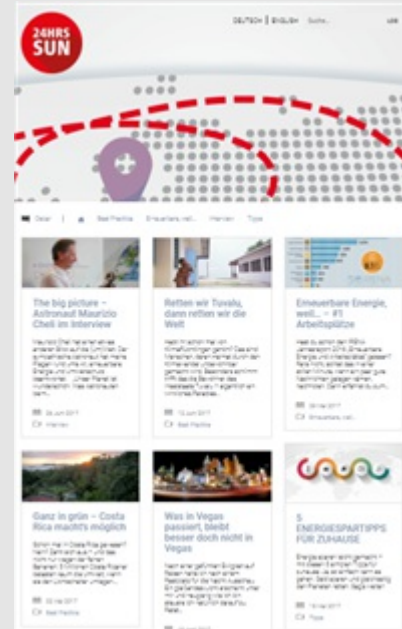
24HRS SUN

DEUTSCH | ENGLISH Suche...

Best Practice Erneuerbare Energie Interviews Tipps

The big picture – Astronaut Maurizio Cheli im Interview

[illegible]

Retten wir Tuvalu, dann retten wir die Welt

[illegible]

Erneuerbare Energie, well... – #1 Arbeitsplätze

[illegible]

Ganz in grün – Costa Rica macht's möglich

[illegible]

Was in Vegas passiert, bleibt besser doch nicht in Vegas

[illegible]

5 ENERGIESPARTIPPS FÜR ZUHAUSE

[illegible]